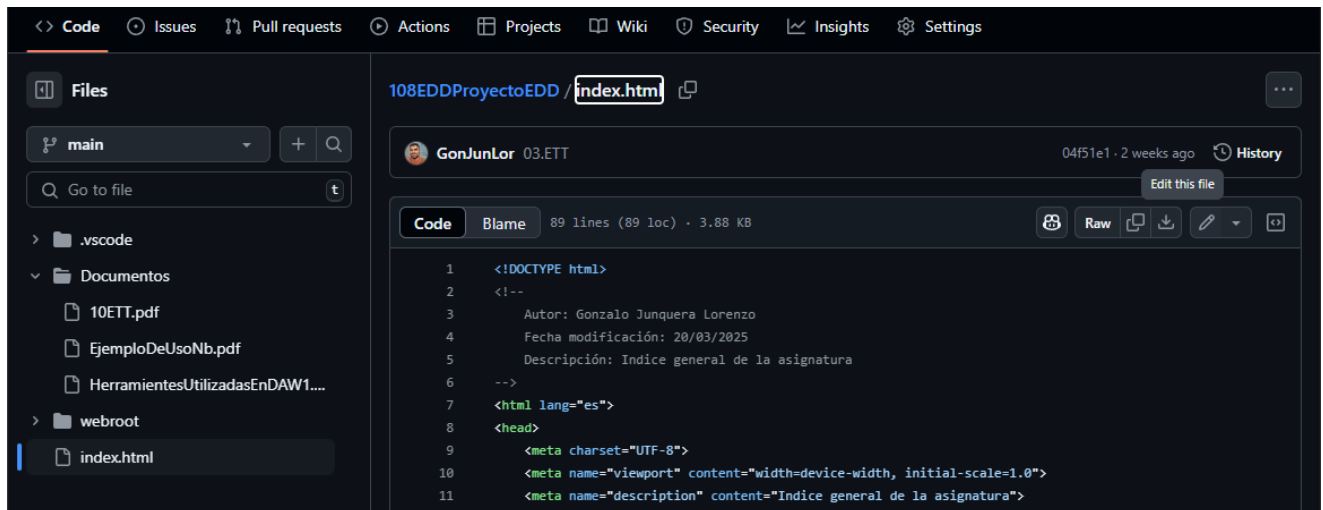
<> Code   Issues   Pull requests   Actions   Projects   Wiki   Security   Insights   Settings

Files

main

Go to file   t

.vscode
Documentos
10ETT.pdf
EjemploDeUsoNb.pdf
HerramientesUtilizadasEnDAW1....
webroot
index.html

108EDDProyectoEDD / index.html

GonJunLor 03.ETT

04f51e1 · 2 weeks ago   History

Edit this file

Code   Blame   89 lines (89 loc) · 3.88 KB

Raw

1 <!DOCTYPE html>
2 <!--
3 Autor: Gonzalo Junquera Lorenzo
4 Fecha modificación: 20/03/2025
5 Descripción: Indice general de la asignatura
6 -->
7 <html lang="es">
8 <head>
9 <meta charset="UTF-8">
10 <meta name="viewport" content="width=device-width, initial-scale=1.0">
11 <meta name="description" content="Indice general de la asignatura">